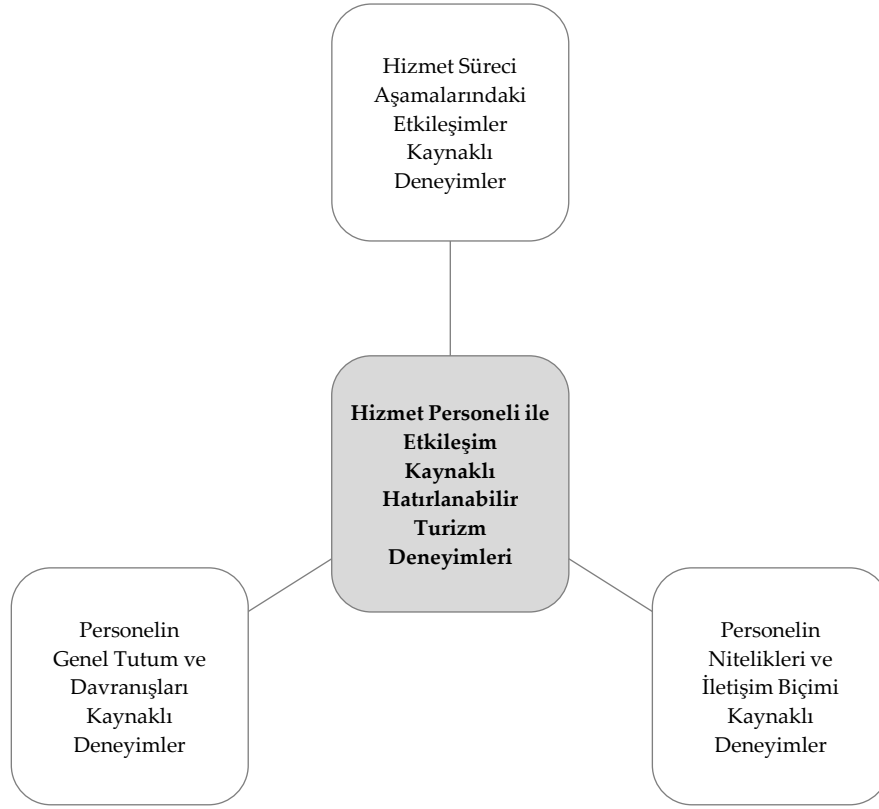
Hizmet Süreci Aşamalarındaki Etkileşimler Kaynaklı Deneyimler

**Hizmet Personeli ile Etkileşim Kaynaklı Hatırlanabilir Turizm Deneyimleri**

Personelin Genel Tutum ve Davranışları Kaynaklı Deneyimler

Personelin Nitelikleri ve İletişim Biçimi Kaynaklı Deneyimler